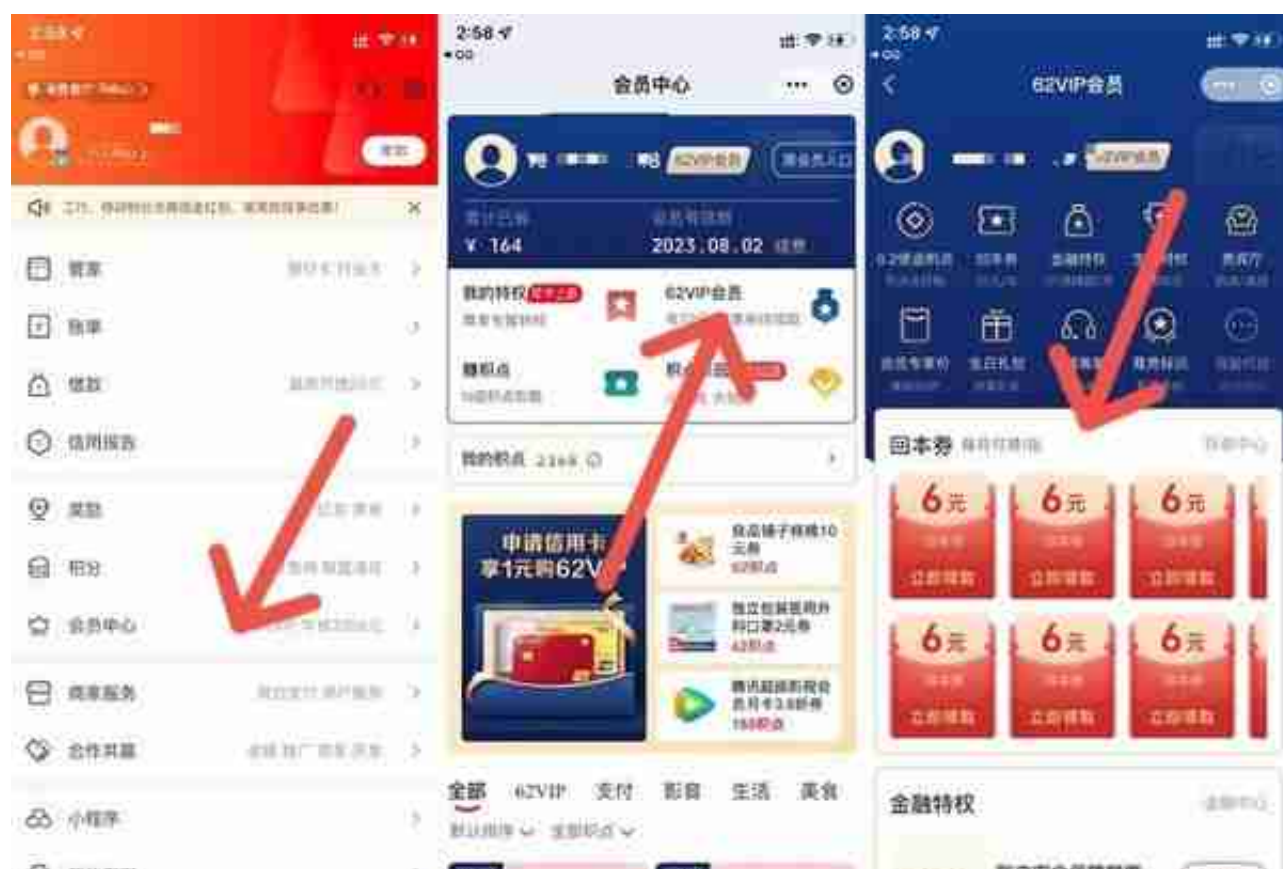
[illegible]
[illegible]
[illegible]
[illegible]
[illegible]
管家 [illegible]
账单
借款 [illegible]
信用报告
奖励 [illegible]
积分 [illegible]
会员中心 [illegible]
商家服务 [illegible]
合作共赢 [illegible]
小程序

2:58
会员中心
62VIP会员
¥ 164
2023.08.02
我的特权
62VIP会员
赚积点
我的积点 2368
申请信用卡 享1元购62VIP
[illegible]10元券
62积点
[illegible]2元券
62积点
腾讯超级影视会员月卡3.8折券
168积点
全部 62VIP 支付 影音 生活 美食
默认排序 全部积点

2:58
62VIP会员
62VIP会员
回本券
6元
立即领取
6元
立即领取
6元
立即领取
6元
立即领取
6元
立即领取
6元
立即领取
金融特权